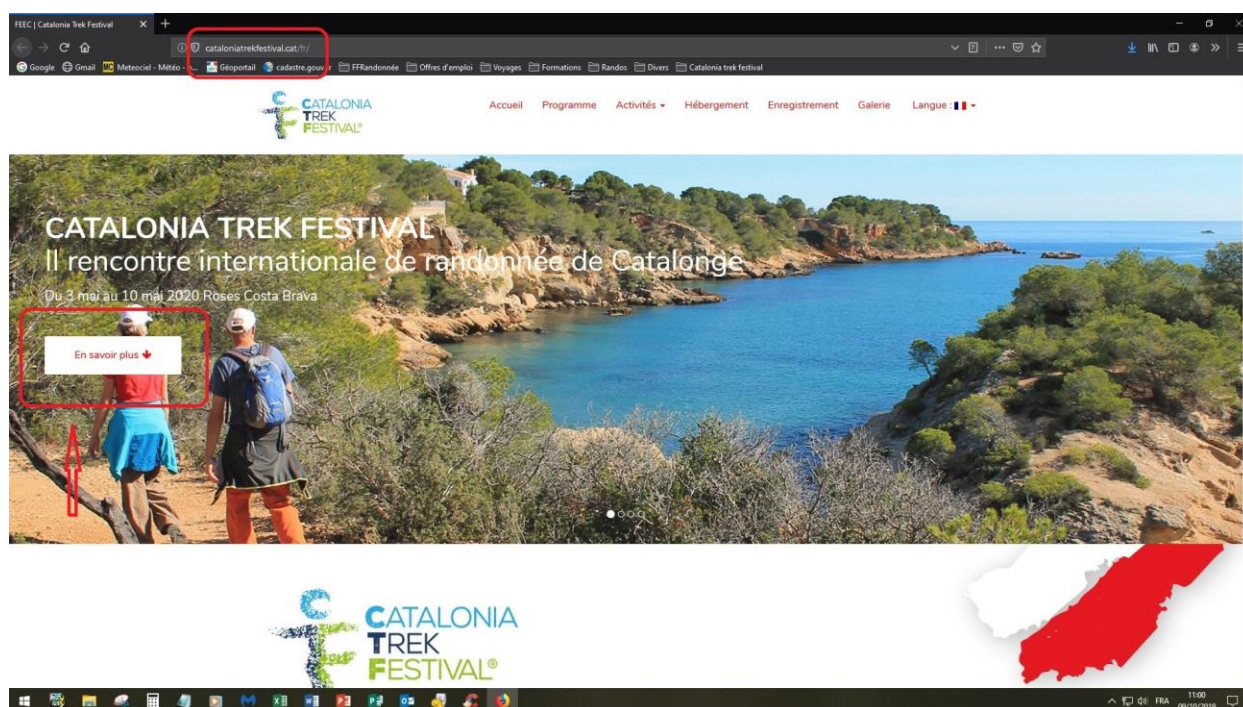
FEEC | Catalonia Trek Festival

cataloniatrekfestival.cat/fr/

Google Gmail Meteociel - Météo - ... Géoportail cadastre.gouv.fr FFRandonnée Offres d'emploi Voyages Formations Randos Divers Catalonia trek festival

CATALONIA TREK FESTIVAL®

Accueil Programme Activités Hébergement Enregistrement Galerie Langue :

CATALONIA TREK FESTIVAL
II rencontre internationale de randonnée de Catalogne
Du 3 mai au 10 mai 2020 Roses Costa Brava

En savoir plus

CATALONIA TREK FESTIVAL®

FRA 11:00 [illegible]